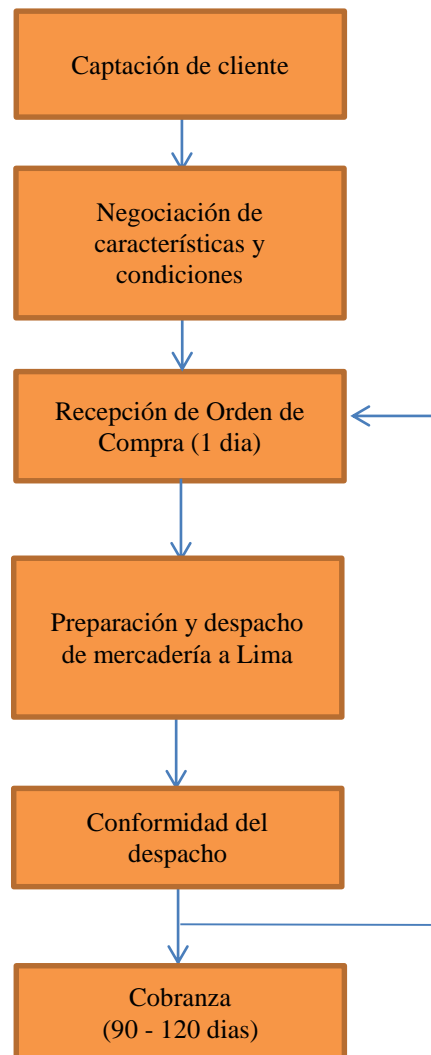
Captación de cliente

Negociación de características y condiciones

Recepción de Orden de Compra (1 dia)

Preparación y despacho de mercadería a Lima

Conformidad del despacho

Cobranza
(90 - 120 dias)